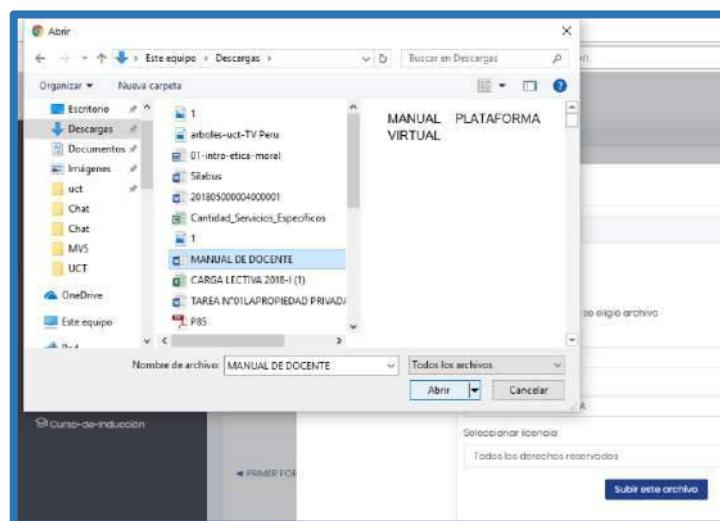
Abrir

Este equipo › Descargas ›

Buscar en Descargas

Organizar ▾ Nueva carpeta

Escritorio
Descargas
Documentos
Imágenes
uct
Chat
Chat
MVS
UCT
OneDrive
Este equipo
Red

1
arboles-uct-TV Peru
01-intro-etica-moral
Silabus
201805000004000001
Cantidad_Servicios_Especificos
1
MANUAL DE DOCENTE
CARGA LECTIVA 2018-I (1)
TAREA N°01LAPROPIEDAD PRIVADA
P85

MANUAL PLATAFORMA VIRTUAL

Nombre de archivo: MANUAL DE DOCENTE

Todos los archivos

Abrir

Cancelar

se eligió archivo

Curso-de-Inducción

Seleccionar licencia

Todos los derechos reservados

PRIMER FOR

Subir este archivo